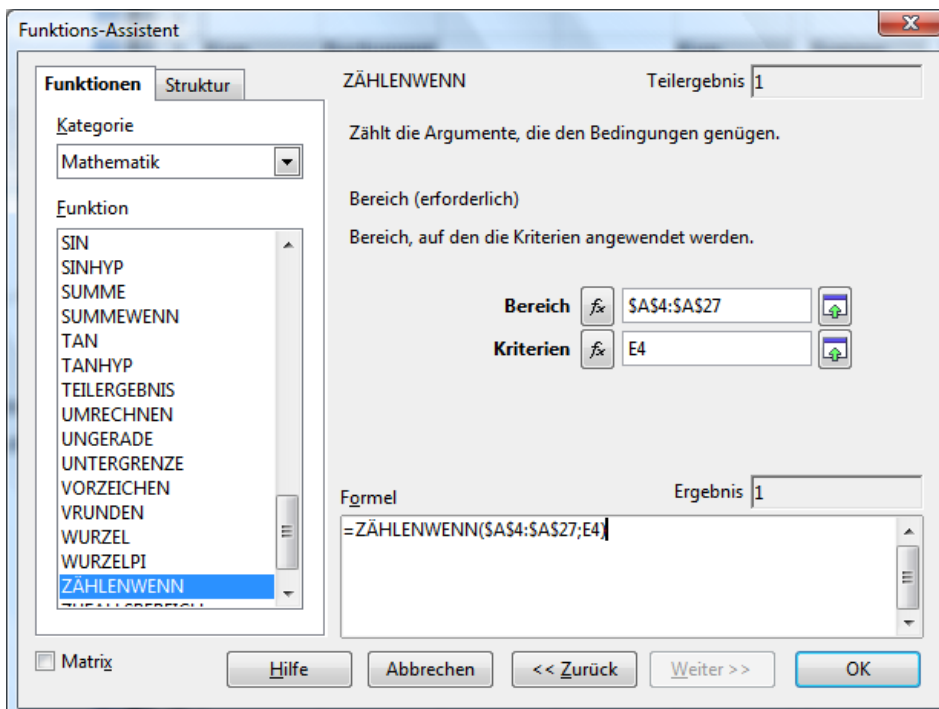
Funktions-Assistent

Funktionen | Struktur

Kategorie
Mathematik

Funktion
SIN
SINHYP
SUMME
SUMMEWENN
TAN
TANHYP
TEILERGEBNIS
UMRECHNEN
UNGERADE
UNTERGRENZE
VORZEICHEN
VRUNDEN
WURZEL
WURZELPI
ZÄHLENWENN
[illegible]

ZÄHLENWENN

Teilergebnis 1

Zählt die Argumente, die den Bedingungen genügen.

Bereich (erforderlich)

Bereich, auf den die Kriterien angewendet werden.

Bereich $fx$ \$A\$4:\$A\$27

Kriterien $fx$ E4

Formel

Ergebnis 1

=ZÄHLENWENN(\$A\$4:\$A\$27;E4)

Matrix

Hilfe

Abbrechen

<< Zurück

Weiter >>

OK